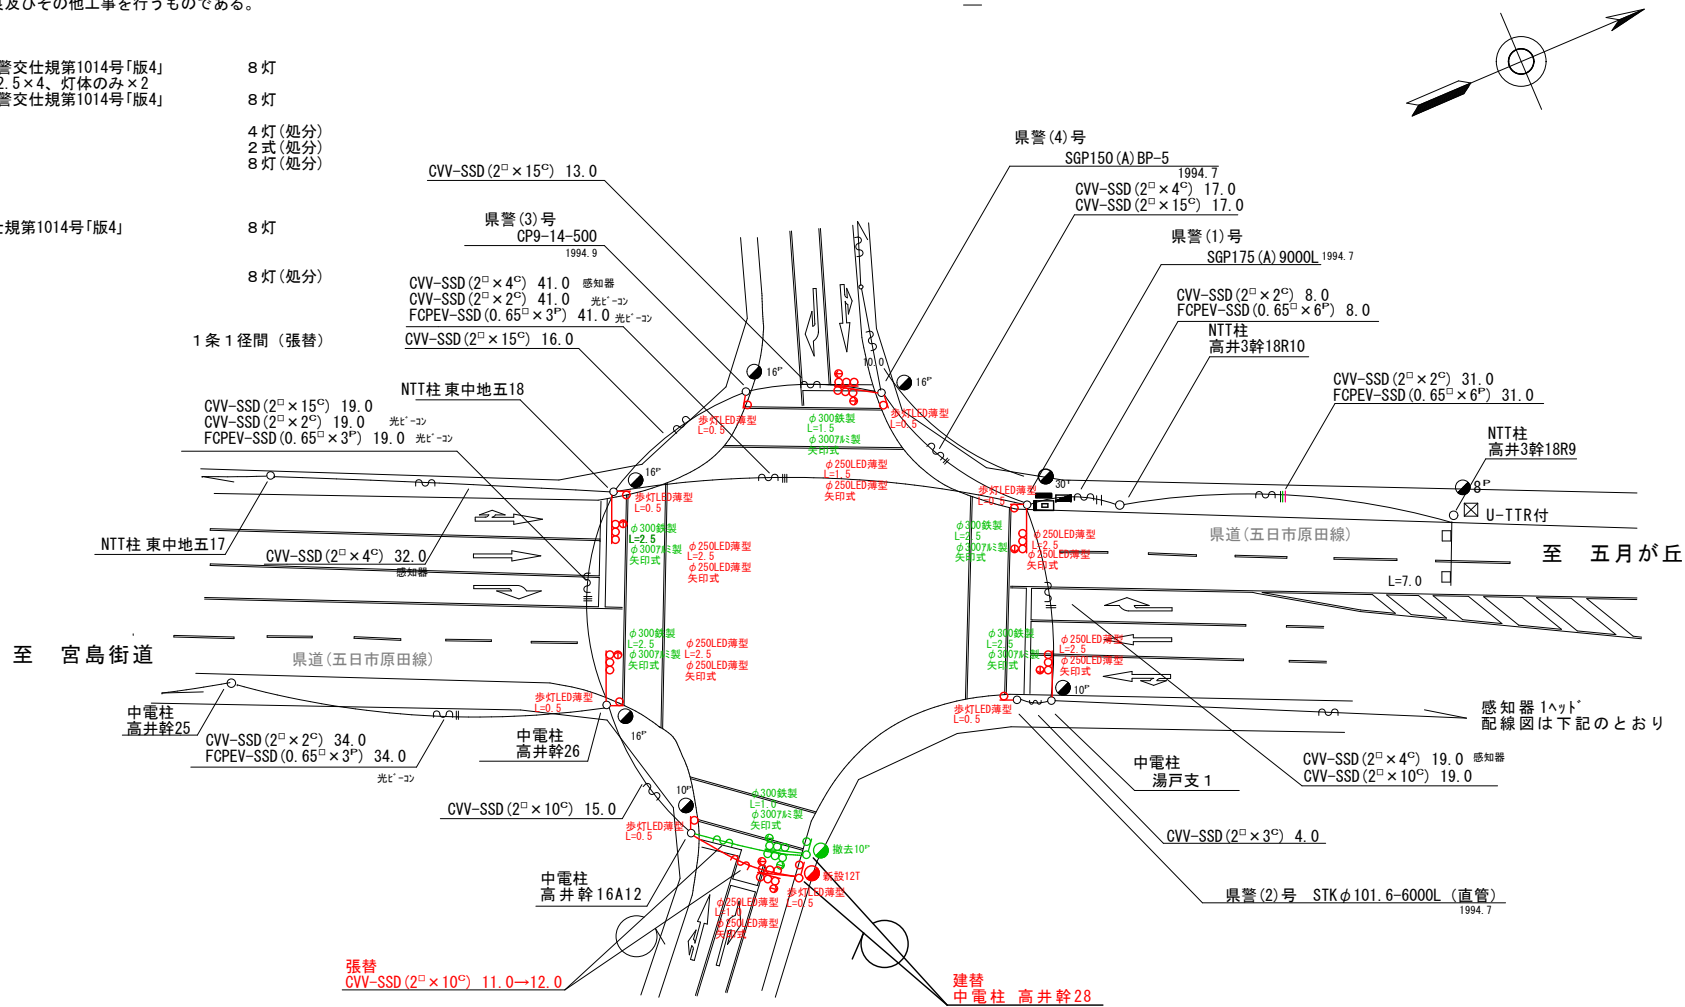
…及びその他工事を行うものである。

警交仕規第1014号「版4」　8灯
2.5×4、灯体のみ×2
警交仕規第1014号「版4」　8灯

4灯(処分)
2式(処分)
8灯(処分)

…規第1014号「版4」　8灯

8灯(処分)

1条1径間（張替）

CVV-SSD(2□×15C) 13.0

県警(3)号
CP9-14-500
1994.9

CVV-SSD(2□×4C) 41.0 感知器
CVV-SSD(2□×2C) 41.0 光ビーコン
FCPEV-SSD(0.65□×3P) 41.0 光ビーコン
CVV-SSD(2□×15C) 16.0

NTT柱 東中地五18

CVV-SSD(2□×15C) 19.0
CVV-SSD(2□×2C) 19.0 光ビーコン
FCPEV-SSD(0.65□×3P) 19.0 光ビーコン

県警(4)号
SGP150(A)BP-5
1994.7
CVV-SSD(2□×4C) 17.0
CVV-SSD(2□×15C) 17.0

県警(1)号
SGP175(A)9000L 1994.7

CVV-SSD(2□×2C) 8.0
FCPEV-SSD(0.65□×6P) 8.0
NTT柱
高井3幹18R10

CVV-SSD(2□×2C) 31.0
FCPEV-SSD(0.65□×6P) 31.0

NTT柱
高井3幹18R9
8P
U-TTR付

16P
16P
10.0
16P
30°

歩灯LED薄型
L=0.5
φ300鉄製
L=1.5
φ300アルミ製
矢印式
歩灯LED薄型
L=0.5
φ250LED薄型
L=1.5
φ250LED薄型
矢印式
歩灯LED薄型
L=0.5
歩灯LED薄型
L=0.5

NTT柱 東中地五17
CVV-SSD(2□×4C) 32.0
感知器

φ300鉄製
L=2.5
φ300アルミ製
矢印式
φ250LED薄型
L=2.5
φ250LED薄型
矢印式

φ300鉄製
L=2.5
φ300アルミ製
矢印式
φ250LED薄型
L=2.5
φ250LED薄型
矢印式

県道(五日市原田線)
至　五月が丘
L=7.0

至　宮島街道
県道(五日市原田線)

φ300鉄製
L=2.5
φ300アルミ製
矢印式
φ250LED薄型
L=2.5
φ250LED薄型
矢印式

φ300鉄製
L=2.5
φ300アルミ製
矢印式
φ250LED薄型
L=2.5
φ250LED薄型
矢印式

10P
歩灯LED薄型
L=0.5
歩灯LED薄型
L=0.5
16P

中電柱
高井幹25
CVV-SSD(2□×2C) 34.0
FCPEV-SSD(0.65□×3P) 34.0
光ビーコン

中電柱
高井幹26

感知器 1ヘッド
配線図は下記のとおり

中電柱
湯戸支1

CVV-SSD(2□×4C) 19.0 感知器
CVV-SSD(2□×10C) 19.0

CVV-SSD(2□×10C) 15.0
10P
φ300鉄製
L=1.0
φ300アルミ製
矢印式
歩灯LED薄型
L=0.5
撤去10P
新設12T
歩灯LED薄型
L=0.5
φ250LED薄型
L=1.0
φ250LED薄型
矢印式

CVV-SSD(2□×3C) 4.0

中電柱
高井幹16A12

県警(2)号　STKφ101.6-6000L（直管）
1994.7

張替
CVV-SSD(2□×10C) 11.0→12.0

建替
中電柱　高井幹28